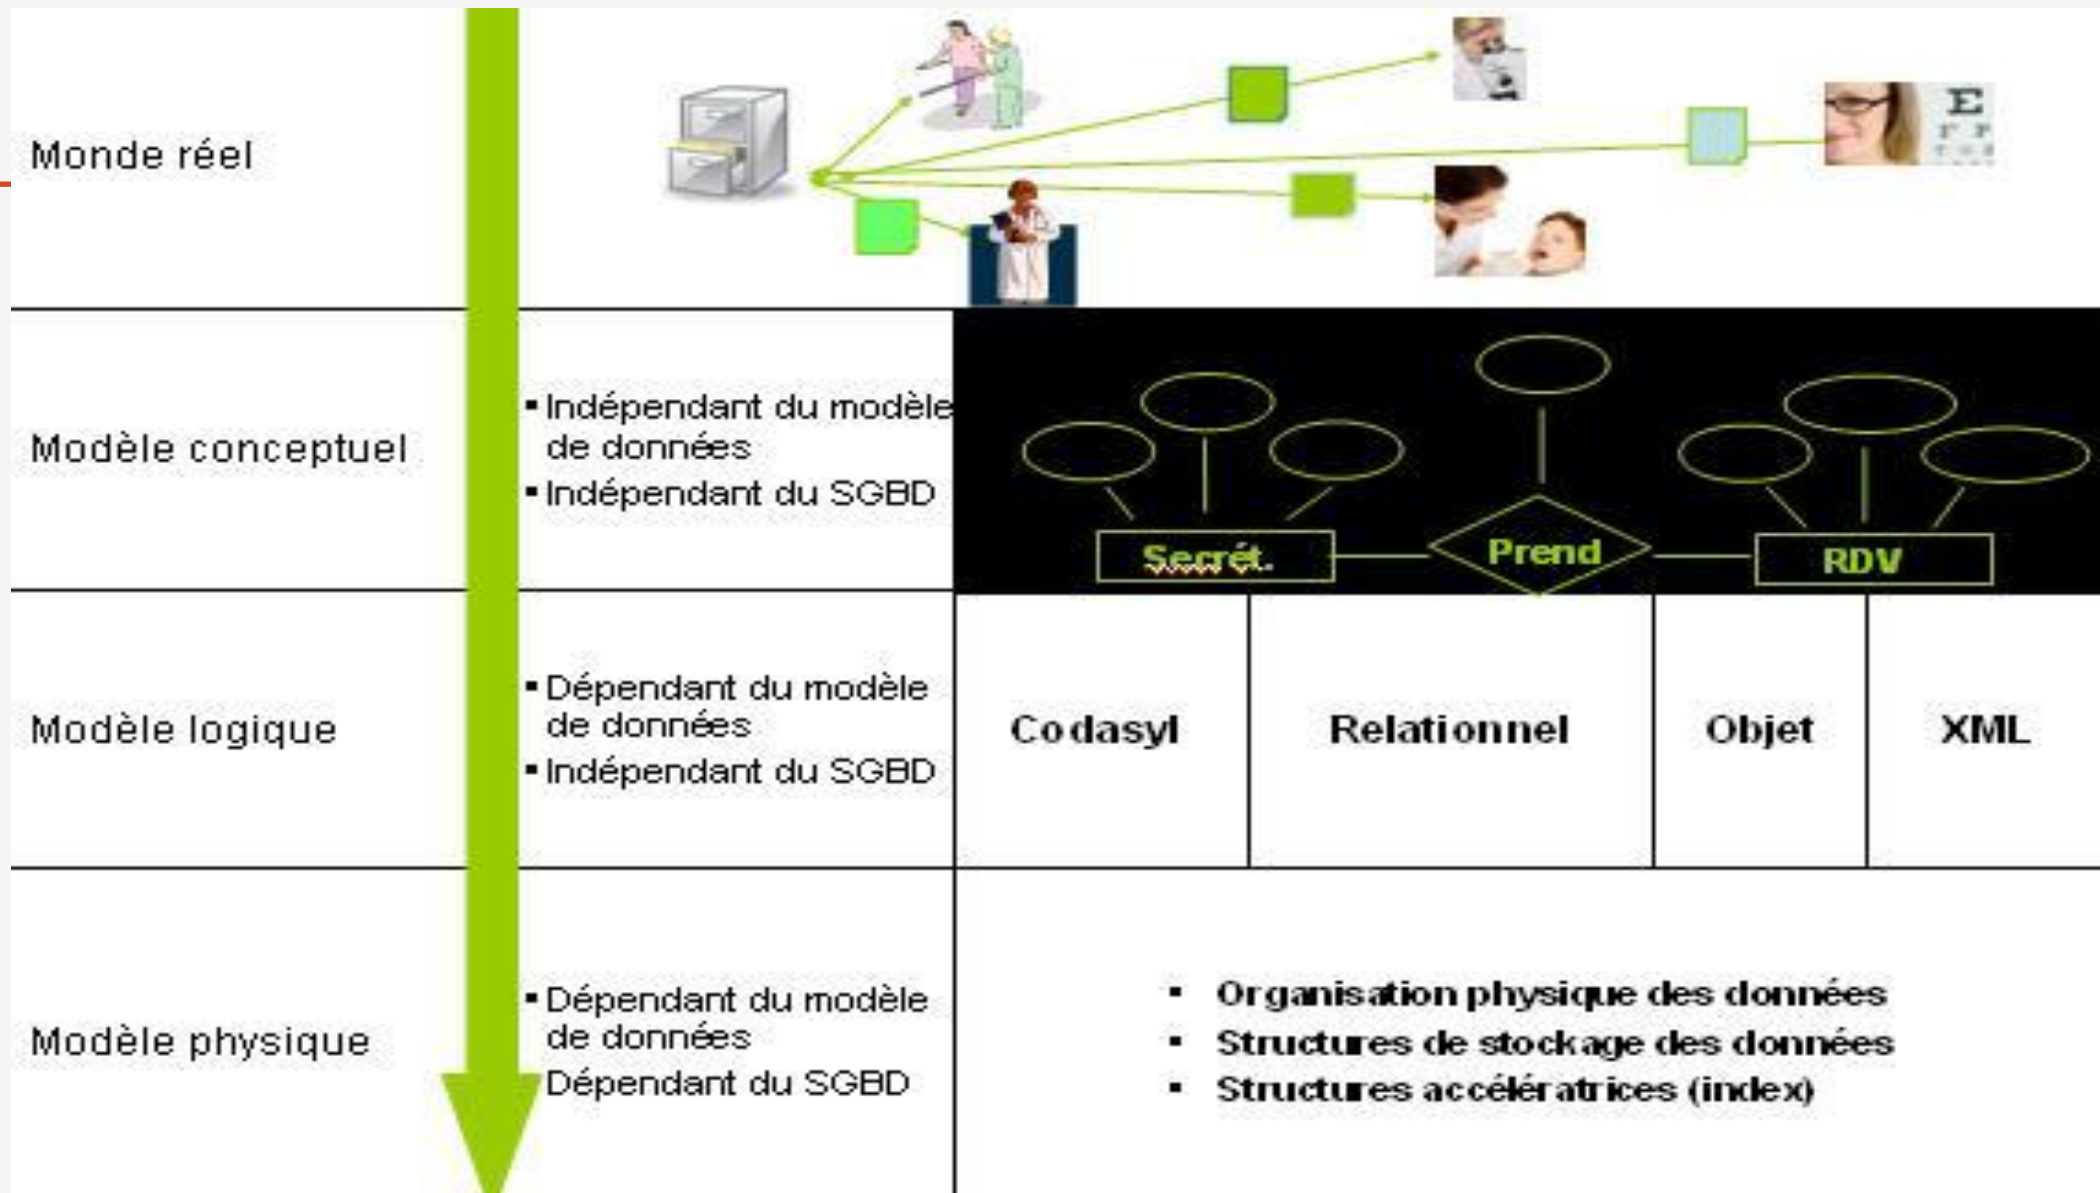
Monde réel

Modèle conceptuel

- Indépendant du modèle de données
- Indépendant du SGBD

Secrét.

Prend

RDV

Modèle logique

- Dépendant du modèle de données
- Indépendant du SGBD

| Codasyl | Relationnel | Objet | XML |
|---|---|---|---|

Modèle physique

- Dépendant du modèle de données

Dépendant du SGBD

- Organisation physique des données
- Structures de stockage des données
- Structures accélératrices (index)